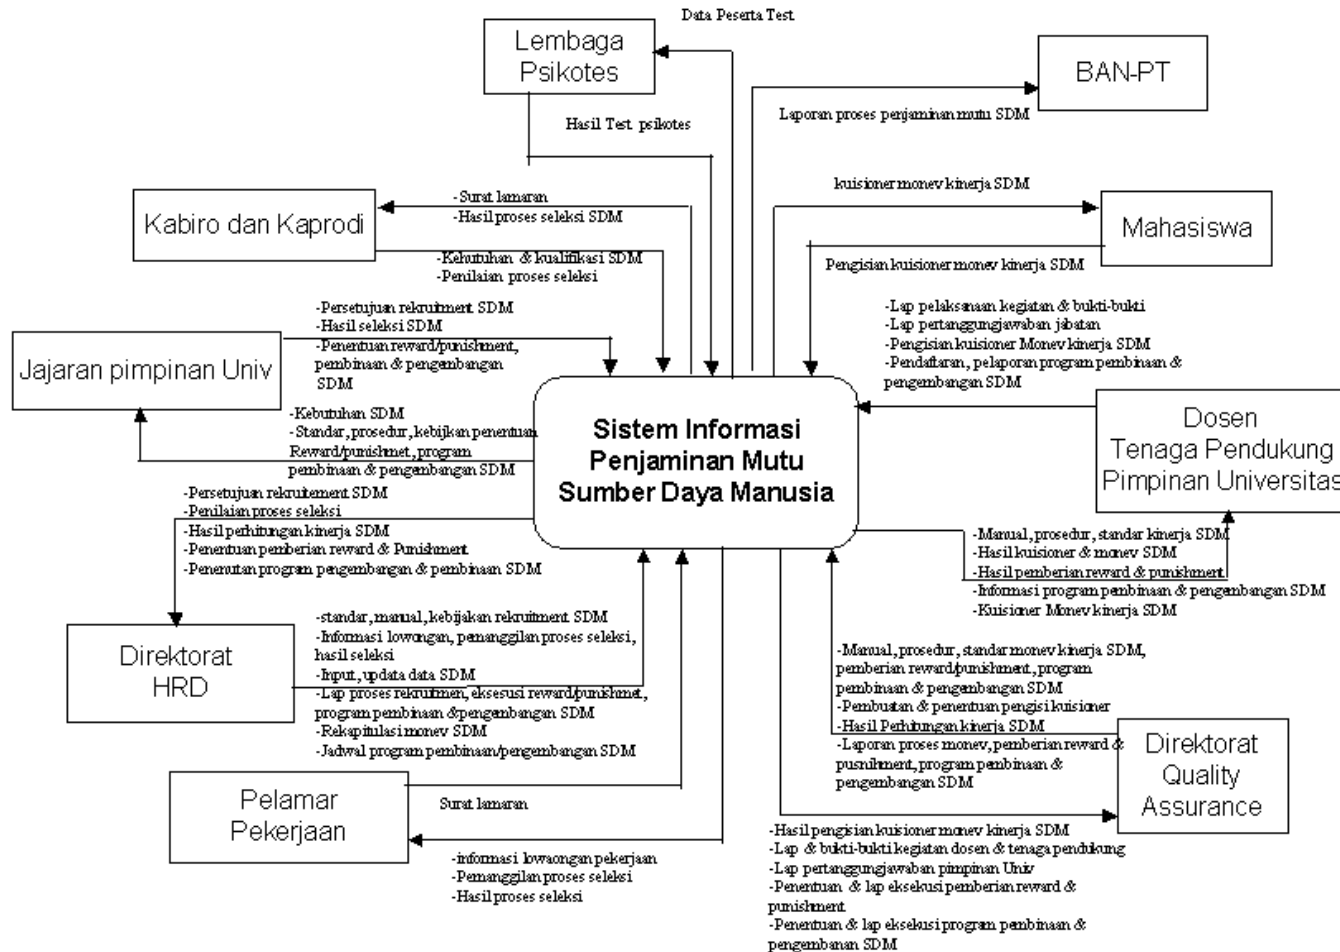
Data Peserta Test

Lembaga Psikotes

Hasil Test psikotes

BAN-PT

Laporan proses penjaminan mutu SDM

kuisioner monev kinerja SDM

Mahasiswa

Pengisian kuisioner monev kinerja SDM

Kabiro dan Kaprodi

-Surat lamaran
-Hasil proses seleksi SDM

-Kebutuhan & kualifikasi SDM
-Penilaian proses seleksi

-Persetujuan rekruitment SDM
-Hasil seleksi SDM
-Penentuan reward/punishment, pembinaan & pengembangan SDM

Jajaran pimpinan Univ

-Kebutuhan SDM
-Standar, prosedur, kebijkan penentuan Reward/punishmet, program pembinaan & pengembangan SDM

-Lap pelaksanaan kegiatan & bukti-bukti
-Lap pertanggungjawaban jabatan
-Pengisian kuisioner Monev kinerja SDM
-Pendaftaran, pelaporan program pembinaan & pengembangan SDM

Sistem Informasi Penjaminan Mutu Sumber Daya Manusia

Dosen
Tenaga Pendukung
Pimpinan Universitas

-Persetujuan rekruitement SDM
-Penilaian proses seleksi
-Hasil perhitungan kinerja SDM
-Penentuan pemberian reward & Punishment
-Penerutan program pengembangan & pembinaan SDM

-Manual, prosedur, standar kinerja SDM
-Hasil kuisioner & monev SDM
-Hasil pemberian reward & punishment
-Informasi program pembinaan & pengembangan SDM
-Kuisioner Monev kinerja SDM

Direktorat HRD

-standar, manual, kebijakan rekruitment SDM
-Informasi lowongan, pemanggilan proses seleksi, hasil seleksi
-Input, updata data SDM
-Lap proses rekruitmen, eksesusi reward/punishmet, program pembinaan &pengembangan SDM
-Rekapitulasi monev SDM
-Jadwal program pembinaan/pengembangan SDM

-Manual, prosedur, standar monev kinerja SDM, pemberian reward/punishment, program pembinaan & pengembangan SDM
-Pembuatan & penentuan pengisi kuisioner
-Hasil Perhitungan kinerja SDM
-Laporan proses monev, pemberian reward & pusnihment, program pembinaan & pengembangan SDM

Direktorat Quality Assurance

Pelamar Pekerjaan

Surat lamaran

-informasi lowaongan pekerjaan
-Pemanggilan proses seleksi
-Hasil proses seleksi

-Hasil pengisian kuisioner monev kinerja SDM
-Lap & bukti-bukti kegiatan dosen & tenaga pendukung
-Lap pertanggungjawaban pimpinan Univ
-Penentuan & lap eksekusi pemberian reward & punishment
-Penentuan & lap eksekusi program pembinaan & pengembanan SDM